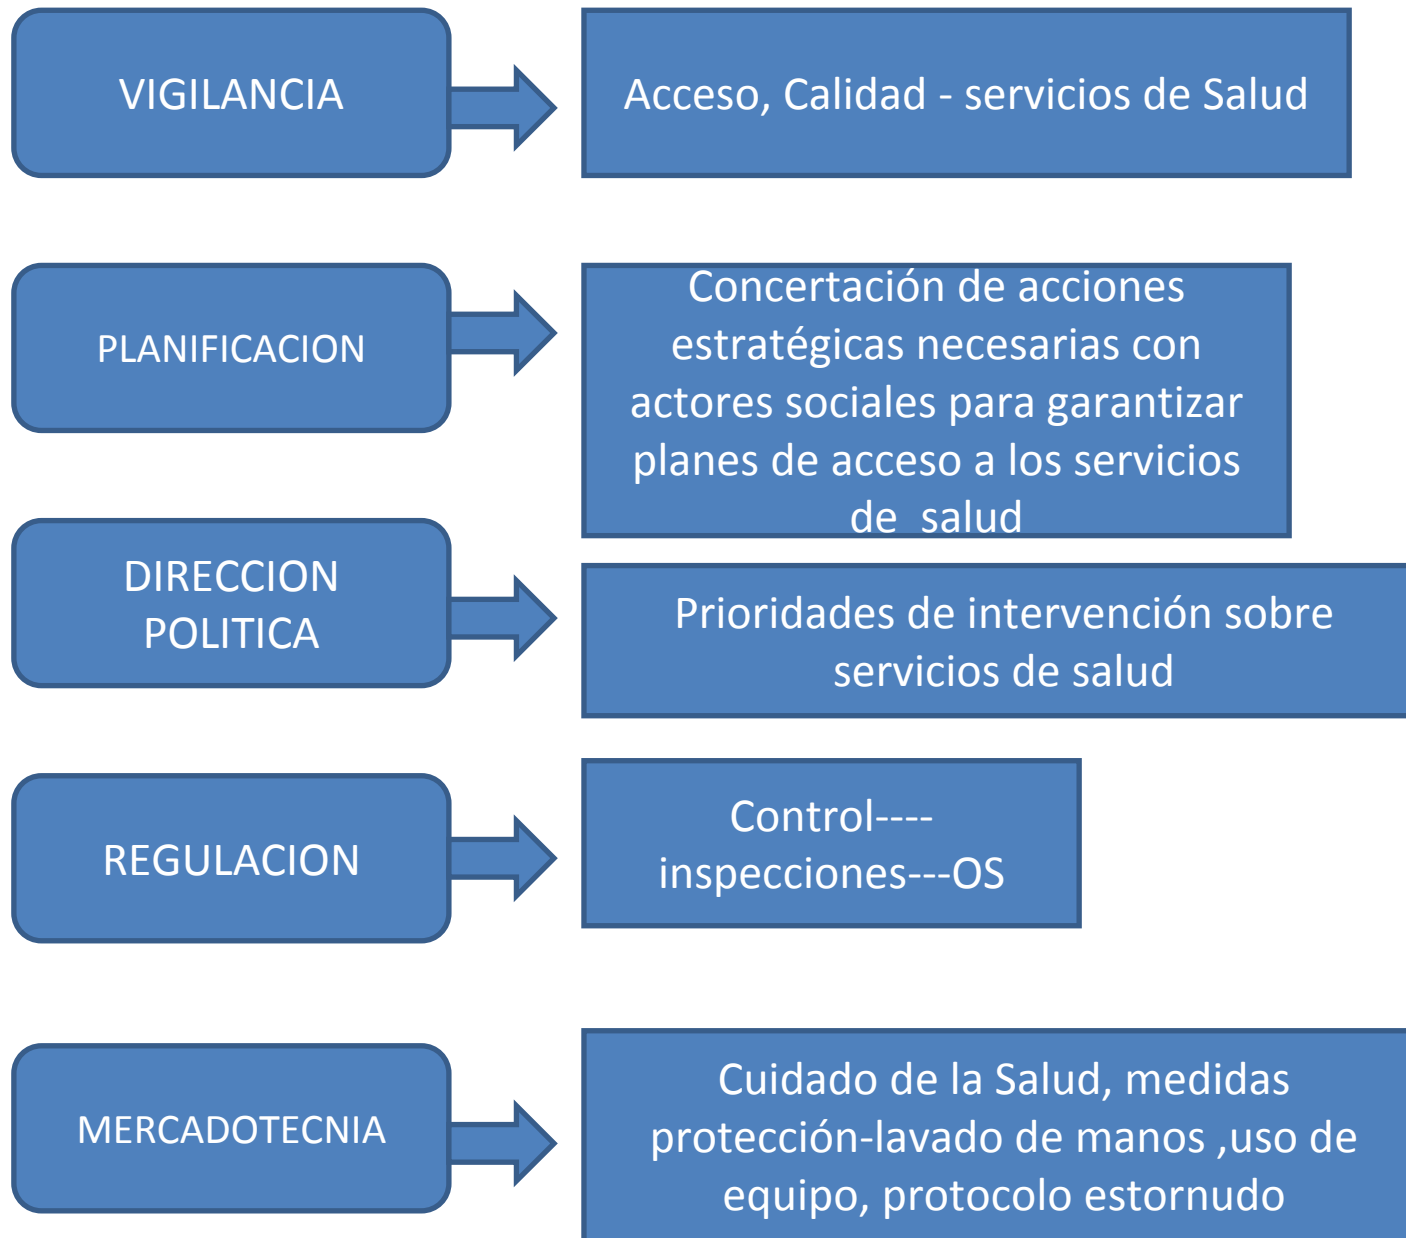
VIGILANCIA

Acceso, Calidad - servicios de Salud

PLANIFICACION

Concertación de acciones estratégicas necesarias con actores sociales para garantizar planes de acceso a los servicios de salud

DIRECCION POLITICA

Prioridades de intervención sobre servicios de salud

REGULACION

Control---- inspecciones---OS

MERCADOTECNIA

Cuidado de la Salud, medidas protección-lavado de manos ,uso de equipo, protocolo estornudo